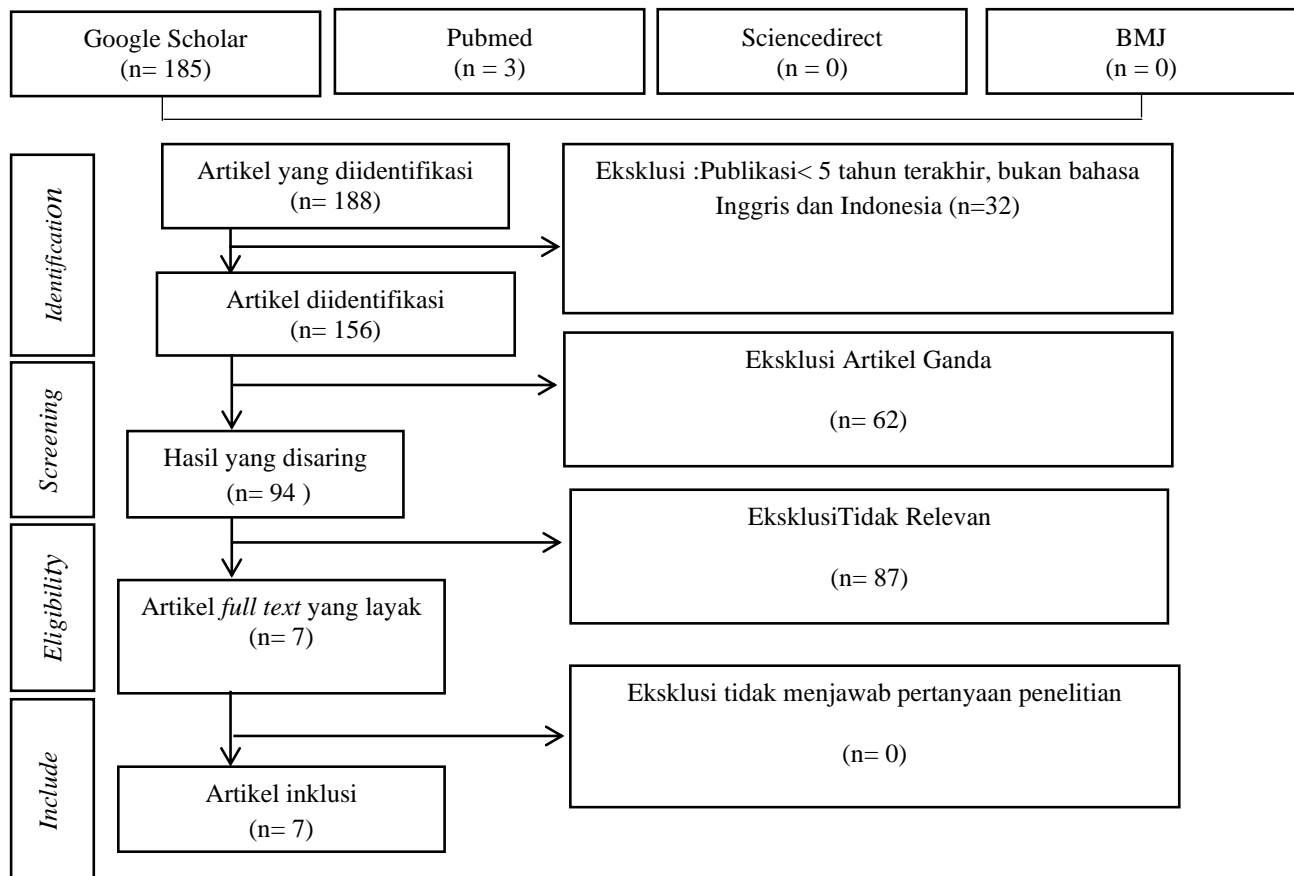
Google Scholar
(n= 185)

Pubmed
(n = 3)

Sciencedirect
(n = 0)

BMJ
(n = 0)

IdentificatiOn

Artikel yang diidentifikasi
(n= 188)

Eksklusi :Publikasi< 5 tahun terakhir, bukan bahasa Inggris dan Indonesia (n=32)

Artikel diidentifikasi
(n= 156)

Screening

Eksklusi Artikel Ganda

(n= 62)

Hasil yang disaring
(n= 94 )

Eligibility

EksklusiTidak Relevan

(n= 87)

Artikel *full text* yang layak
(n= 7)

Include

Eksklusi tidak menjawab pertanyaan penelitian

(n= 0)

Artikel inklusi
(n= 7)